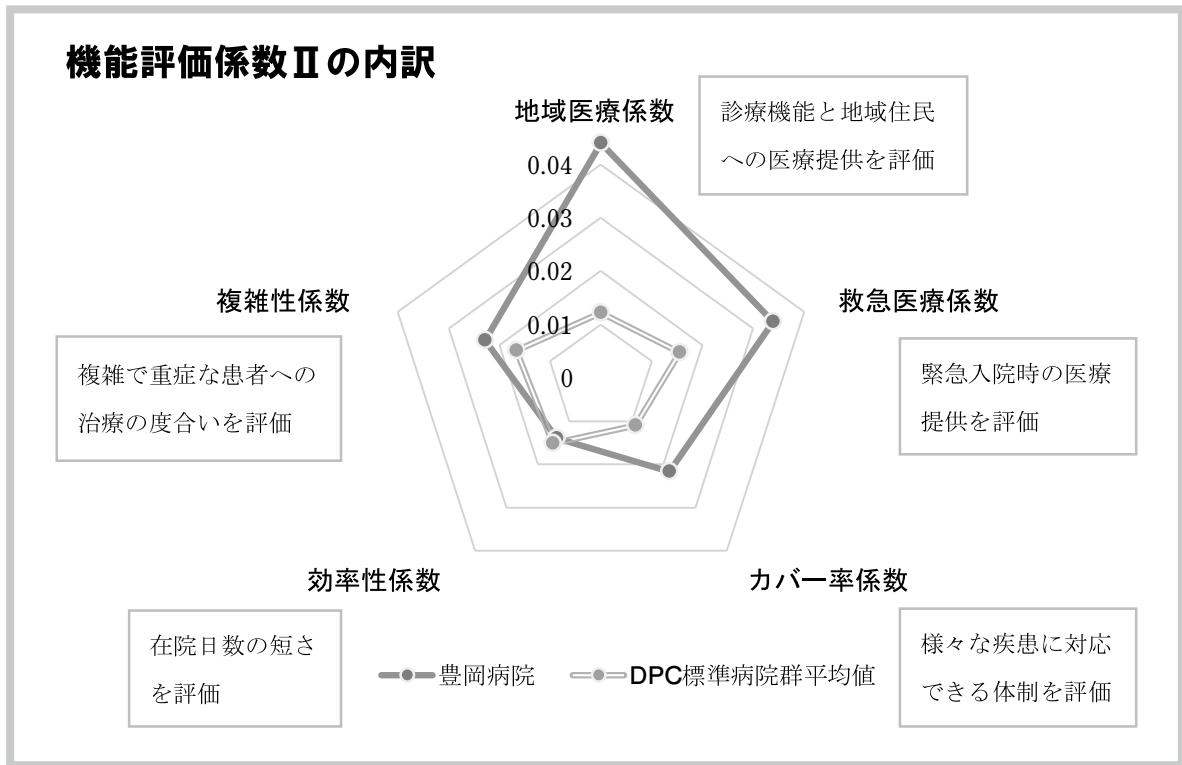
機能評価係数Ⅱの内訳

地域医療係数

診療機能と地域住民への医療提供を評価

0.04
0.03
0.02
0.01
0

複雑性係数

救急医療係数

複雑で重症な患者への治療の度合いを評価

緊急入院時の医療提供を評価

効率性係数

カバー率係数

在院日数の短さを評価

豊岡病院

DPC標準病院群平均値

様々な疾患に対応できる体制を評価